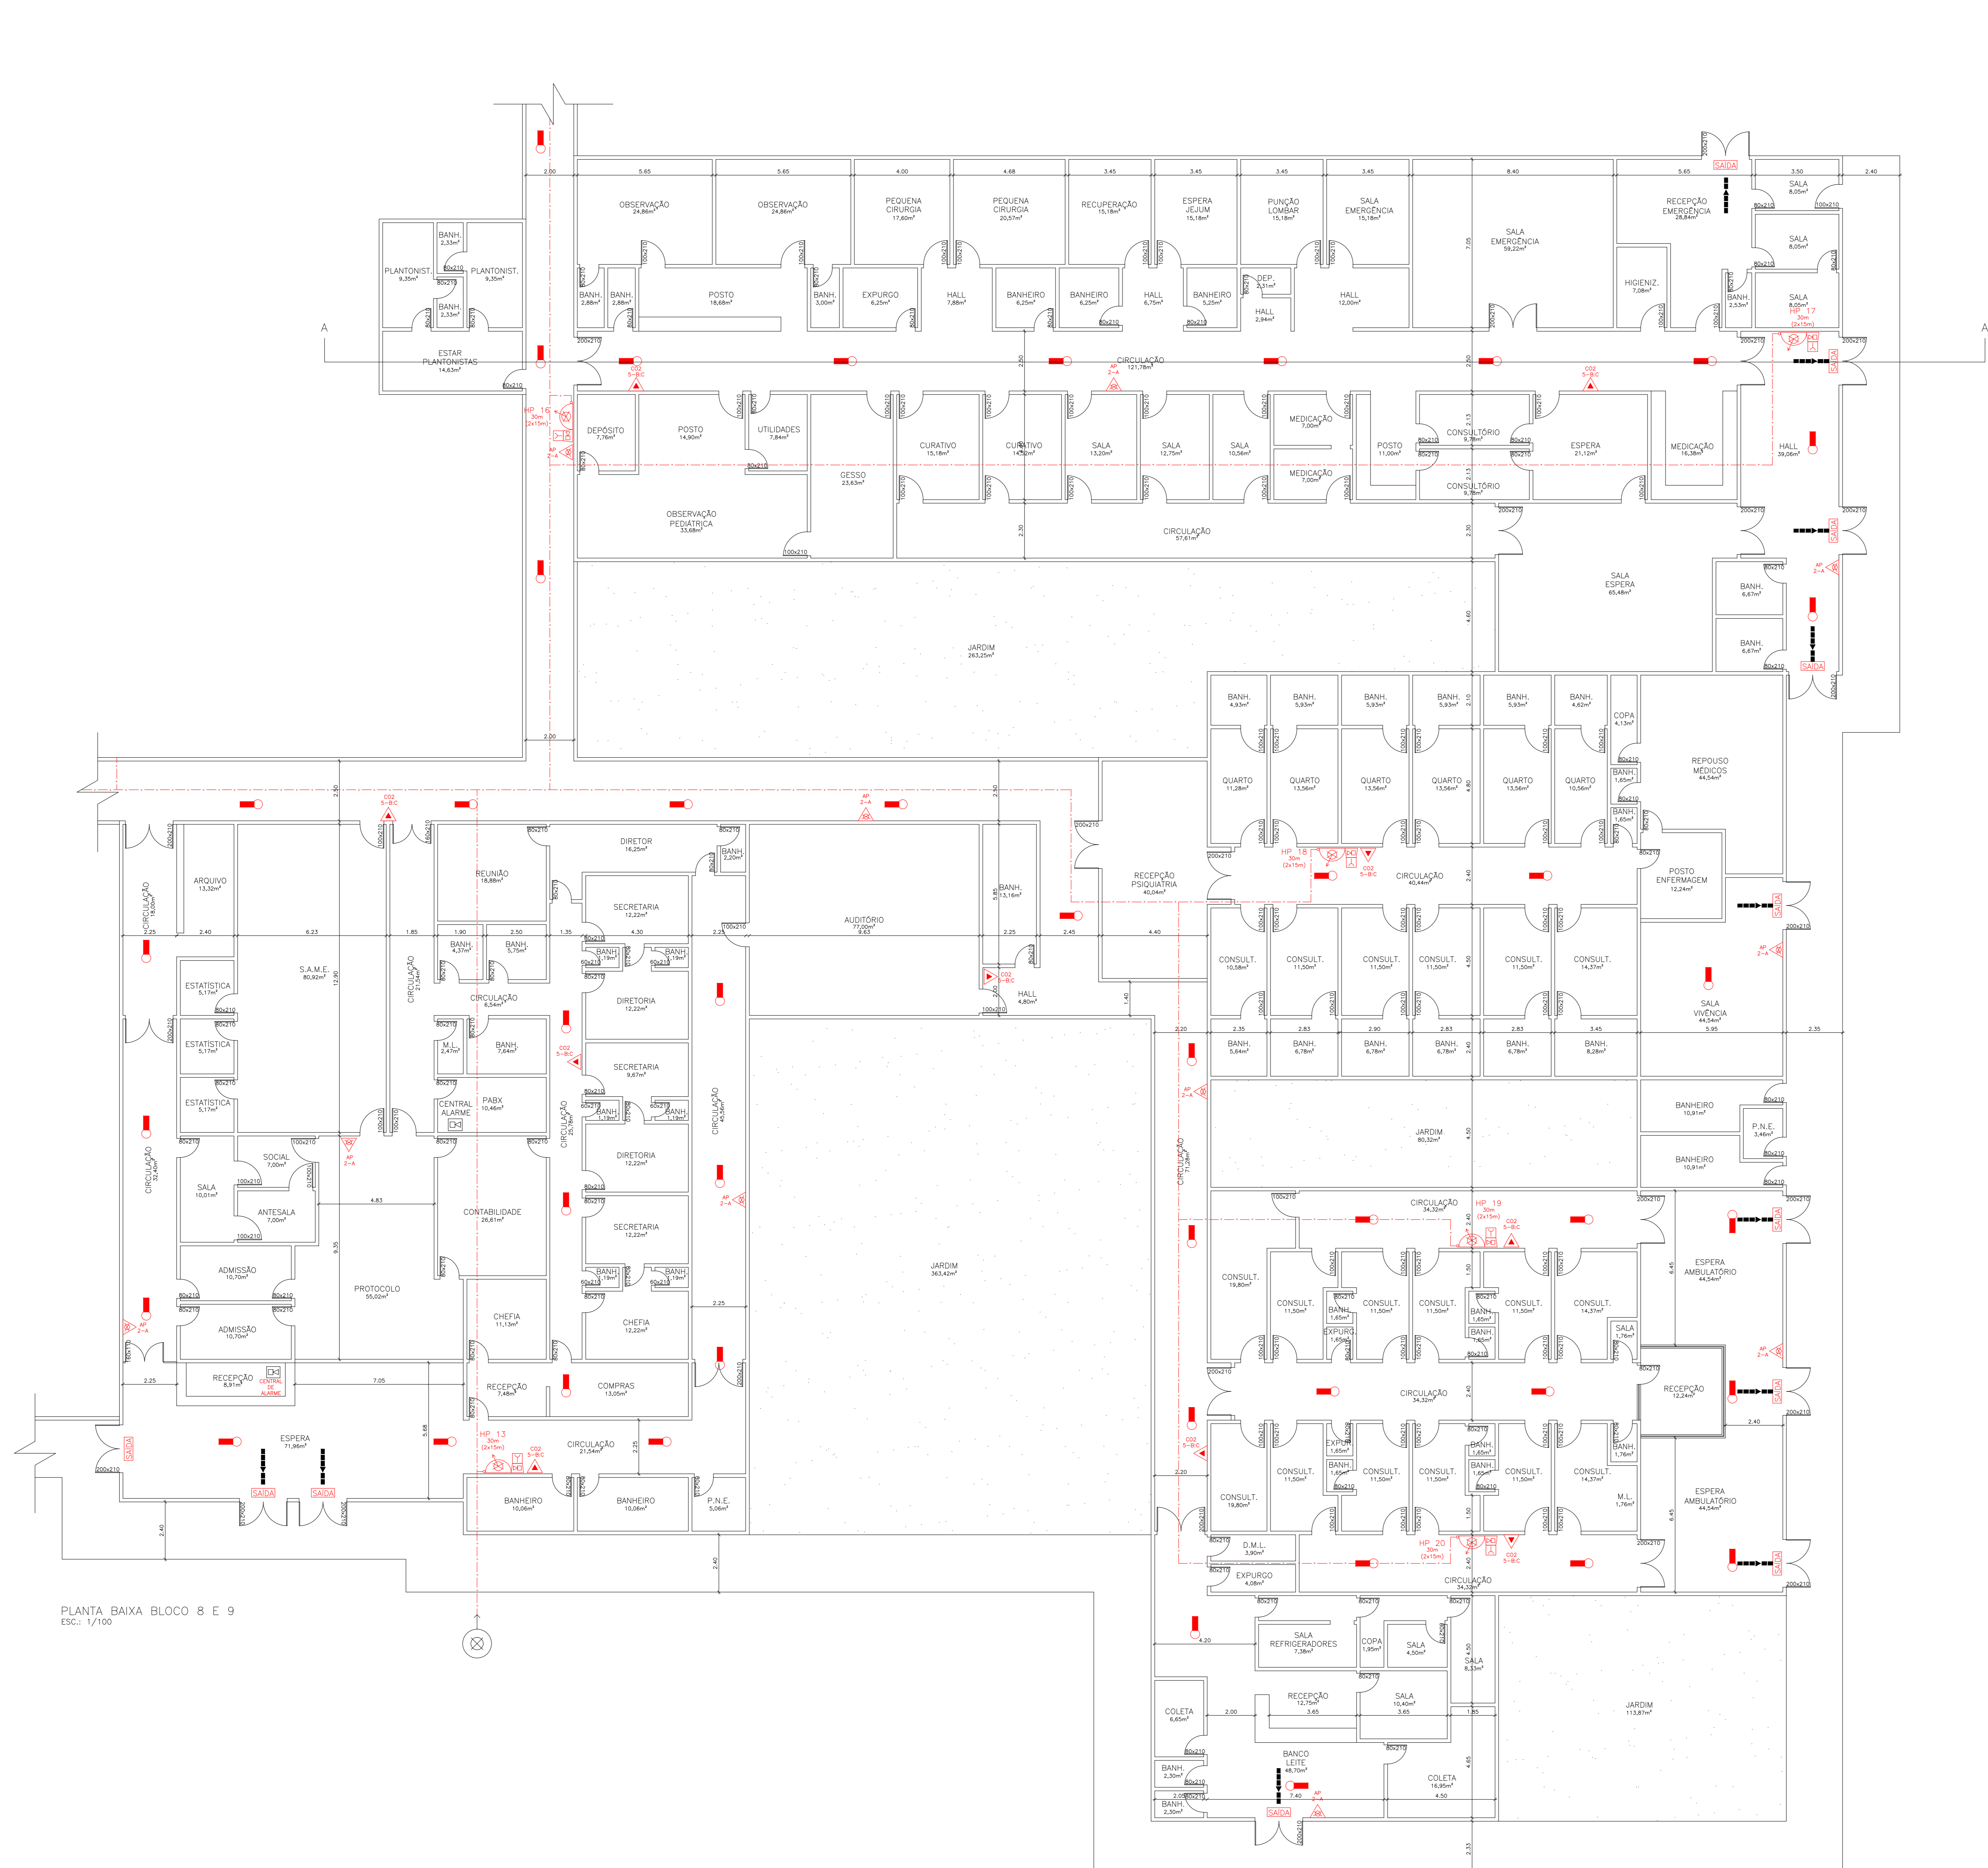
PLANTA BAIXA BLOCO 8 E 9
ESC.: 1/100

OBSERVAÇÃO 24,86m²
OBSERVAÇÃO 24,86m²
PEQUENA CIRURGIA 17,60m²
PEQUENA CIRURGIA 20,57m²
RECUPERAÇÃO 15,18m²
ESPERA JEJUM 15,18m²
PUNÇÃO LOMBAR 15,18m²
SALA EMERGÊNCIA 15,18m²
SALA EMERGÊNCIA 59,22m²
RECEPÇÃO EMERGÊNCIA 28,84m²
SALA 8,05m²
SALA 8,05m²
SALA 8,05m²
HIGIENIZ. 7,08m²
BANH. 2,53m²
SAÍDA
PLANTONIST. 9,35m²
PLANTONIST. 9,35m²
BANH. 2,33m²
BANH. 2,33m²
ESTAR PLANTONISTAS 14,63m²
BANH. 2,88m²
BANH. 2,88m²
POSTO 18,68m²
BANH. 3,00m²
EXPURGO 6,25m²
HALL 7,88m²
BANHEIRO 6,25m²
BANHEIRO 6,25m²
HALL 6,75m²
BANHEIRO 5,25m²
DEP. 2,31m²
HALL 2,94m²
HALL 12,00m²
CIRCULAÇÃO 121,78m²
DEPÓSITO 7,76m²
POSTO 14,90m²
UTILIDADES 7,84m²
GESSO 23,63m²
CURATIVO 15,18m²
CURATIVO 14,52m²
SALA 13,20m²
SALA 12,75m²
SALA 10,56m²
MEDICAÇÃO 7,00m²
MEDICAÇÃO 7,00m²
POSTO 11,00m²
CONSULTÓRIO 9,78m²
CONSULTÓRIO 9,78m²
ESPERA 21,12m²
MEDICAÇÃO 16,38m²
HALL 39,06m²
OBSERVAÇÃO PEDIÁTRICA 33,68m²
CIRCULAÇÃO 57,61m²
SALA ESPERA 65,48m²
BANH. 6,67m²
BANH. 6,67m²
JARDIM 263,25m²
HP 16 30m (2x15m)
HP 17 30m (2x15m)
CO2 5-B:C
AP 2-A
BANH. 4,93m²
BANH. 5,93m²
BANH. 5,93m²
BANH. 5,93m²
BANH. 5,93m²
BANH. 4,62m²
COPA 4,13m²
REPOUSO MÉDICOS 44,54m²
QUARTO 11,28m²
QUARTO 13,56m²
QUARTO 13,56m²
QUARTO 13,56m²
QUARTO 13,56m²
QUARTO 10,56m²
BANH. 1,65m²
BANH. 1,65m²
CIRCULAÇÃO 40,44m²
POSTO ENFERMAGEM 12,24m²
HP 18 30m (2x15m)
RECEPÇÃO PSIQUIATRIA 40,04m²
ARQUIVO 13,32m²
CIRCULAÇÃO 18,00m²
REUNIÃO 18,88m²
DIRETOR 16,25m²
BANH. 2,20m²
SECRETARIA 12,22m²
AUDITÓRIO 77,00m²
BANH. 13,16m²
S.A.M.E. 80,92m²
ESTATÍSTICA 5,17m²
ESTATÍSTICA 5,17m²
ESTATÍSTICA 5,17m²
CIRCULAÇÃO 21,34m²
BANH. 4,37m²
BANH. 5,75m²
BANH. 1,19m²
DIRETORIA 12,22m²
CIRCULAÇÃO 6,54m²
M.L. 2,47m²
BANH. 7,64m²
SECRETARIA 9,67m²
CENTRAL ALARME
PABX 10,46m²
CIRCULAÇÃO 25,30m²
CIRCULAÇÃO 40,56m²
HALL 4,80m²
CONSULT. 10,58m²
CONSULT. 11,50m²
CONSULT. 11,50m²
CONSULT. 11,50m²
CONSULT. 11,50m²
CONSULT. 14,37m²
SALA VIVÊNCIA 44,54m²
BANH. 5,64m²
BANH. 6,78m²
BANH. 6,78m²
BANH. 6,78m²
BANH. 6,78m²
BANH. 8,28m²
JARDIM 80,32m²
BANHEIRO 10,91m²
BANHEIRO 10,91m²
P.N.E. 3,46m²
CIRCULAÇÃO 32,40m²
SOCIAL 7,00m²
SALA 10,01m²
ANTESALA 7,00m²
CONTABILIDADE 26,61m²
DIRETORIA 12,22m²
SECRETARIA 12,22m²
JARDIM 363,42m²
CIRCULAÇÃO 71,28m²
CIRCULAÇÃO 34,32m²
HP 19 30m (2x15m)
ESPERA AMBULATÓRIO 44,54m²
ADMISSÃO 10,70m²
ADMISSÃO 10,70m²
PROTOCOLO 55,02m²
CHEFIA 11,13m²
CHEFIA 12,22m²
CONSULT. 19,80m²
BANH. 1,65m²
EXPURG. 1,65m²
SALA 1,76m²
RECEPÇÃO 6,91m²
CENTRAL DE ALARME
RECEPÇÃO 7,48m²
COMPRAS 13,05m²
CIRCULAÇÃO 34,32m²
RECEPÇÃO 12,24m²
ESPERA 71,96m²
HP 13 30m (2x15m)
CIRCULAÇÃO 21,54m²
BANHEIRO 10,06m²
BANHEIRO 10,06m²
P.N.E. 5,06m²
EXPURG. 1,65m²
BANH. 1,76m²
M.L. 1,76m²
ESPERA AMBULATÓRIO 44,54m²
D.M.L. 3,90m²
EXPURGO 4,08m²
HP 20 30m (2x15m)
CIRCULAÇÃO 34,32m²
SALA REFRIGERADORES 7,38m²
COPA 1,95m²
SALA 4,50m²
SALA 8,33m²
JARDIM 113,87m²
COLETA 6,65m²
RECEPÇÃO 12,75m²
SALA 10,40m²
BANH. 2,30m²
BANH. 2,30m²
BANCO LEITE 48,70m²
COLETA 16,95m²
A
A